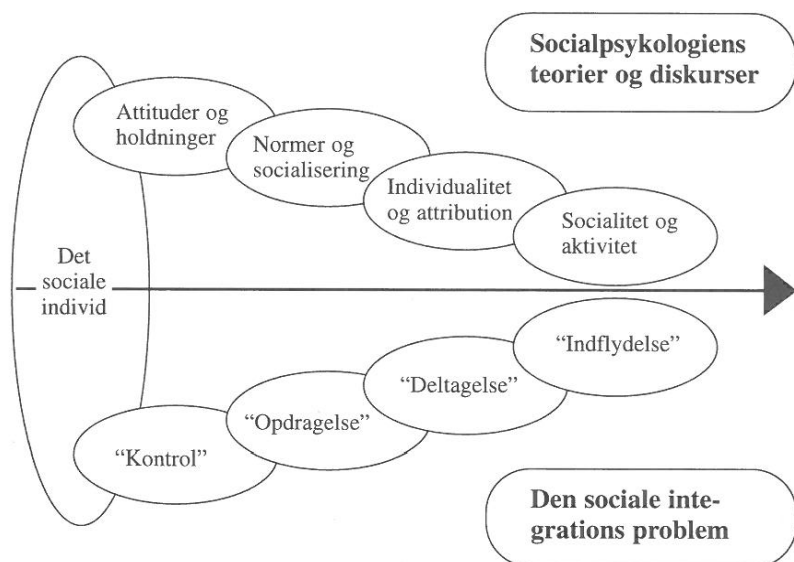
Socialpsykologiens teorier og diskurser

Attituder og holdninger

Normer og socialisering

Individualitet og attribution

Socialitet og aktivitet

Det sociale individ

"Indflydelse"

"Deltagelse"

"Opdragelse"

"Kontrol"

Den sociale integrations problem